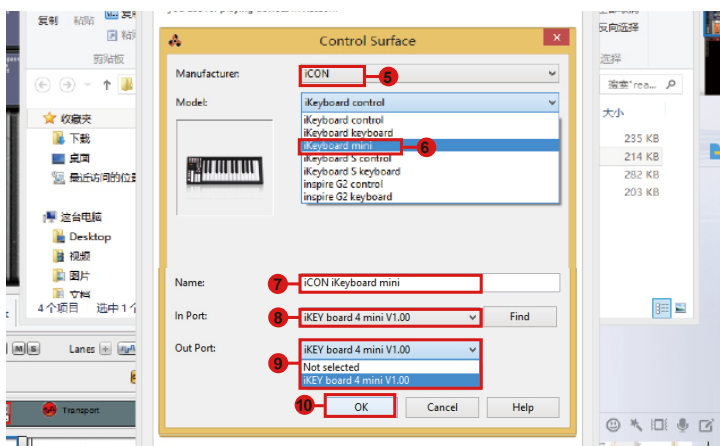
复制 粘贴
剪贴板
收藏夹
下载
桌面
最近访问的位置
这台电脑
Desktop
视频
图片
文档
4个项目 选中1个
Lanes
Transport

Control Surface
Manufacturer: iCON
5
Model: iKeyboard control
iKeyboard control
iKeyboard keyboard
iKeyboard mini
6
iKeyboard 5 control
iKeyboard 5 keyboard
inspire G2 control
inspire G2 keyboard
7
Name: iCON iKeyboard mini
8
In Port: iKEY board 4 mini V1.00
Find
Out Port: iKEY board 4 mini V1.00
9
Not selected
iKEY board 4 mini V1.00
10
OK
Cancel
Help

反向选择
选择
搜索"rea...
大小
235 KB
214 KB
282 KB
203 KB